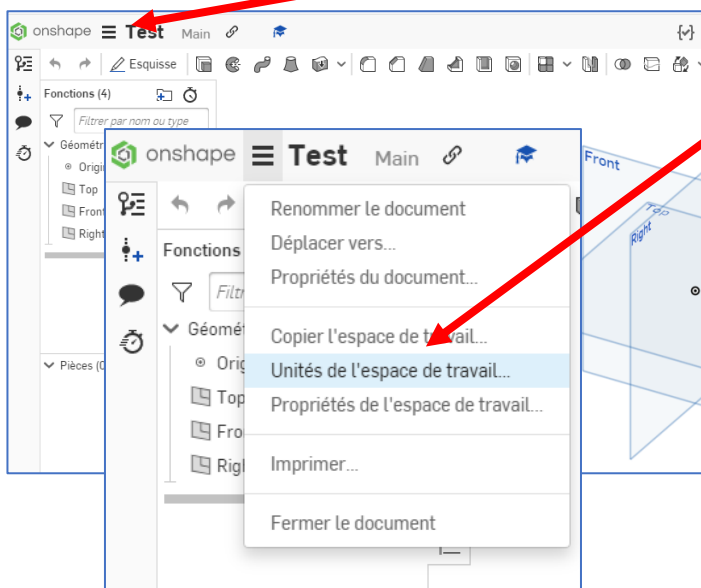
onshape Test Main

Esquisse

Fonctions (4)

Filtrer par nom ou type

Géométr

Origi

Top

Front

Right

Pièces (0

onshape Test Main

Fonctions

Filtr

Géomét

Orig

Top

Fro

Righ

Renommer le document

Déplacer vers...

Propriétés du document...

Copier l'espace de travail...

Unités de l'espace de travail...

Propriétés de l'espace de travail...

Imprimer...

Fermer le document

Front

Top

Right